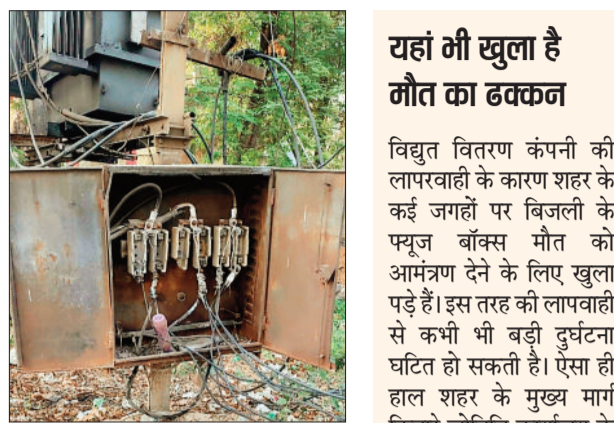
यहां भी खुला है मौत का ढक्कन

विद्युत वितरण कंपनी की लापरवाही के कारण शहर के कई जगहों पर बिजली के फ्यूज बॉक्स मौत को आमंत्रण देने के लिए खुला पड़े हैं। इस तरह की लापवाही से कभी भी बड़ी दुर्घटना घटित हो सकती है। ऐसा ही हाल शहर के मुख्य मार्ग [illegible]